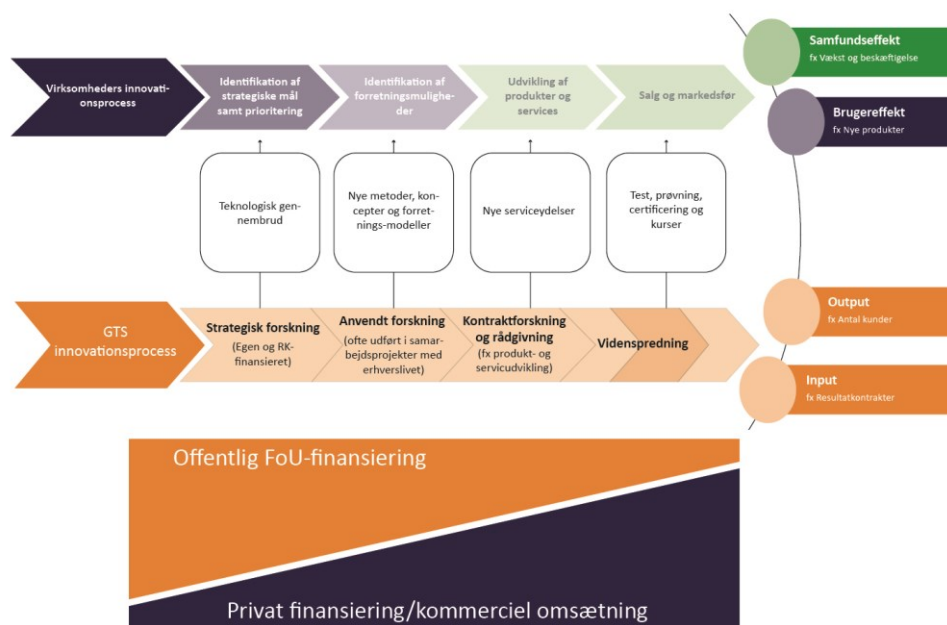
Virksomheders innovationsprocess

Identifikation af strategiske mål samt prioritering

Identifikation af forretningsmuligheder

Udvikling af produkter og services

Salg og markedsfør

Samfundseffekt
fx Vækst og beskæftigelse

Brugereffekt
fx Nye produkter

Teknologisk gennembrud

Nye metoder, koncepter og forretnings-modeller

Nye serviceydelser

Test, prøvning, certificering og kurser

GTS innovationsprocess

Strategisk forskning
(Egen og RK-finansieret)

Anvendt forskning
(ofte udført i samarbejdsprojekter med erhverslivet)

Kontraktforskning og rådgivning
(fx produkt- og servicudvikling)

Videnspredning

Output
fx Antal kunder

Input
fx Resultatkontrakter

Offentlig FoU-finansiering

Privat finansiering/kommerciel omsætning